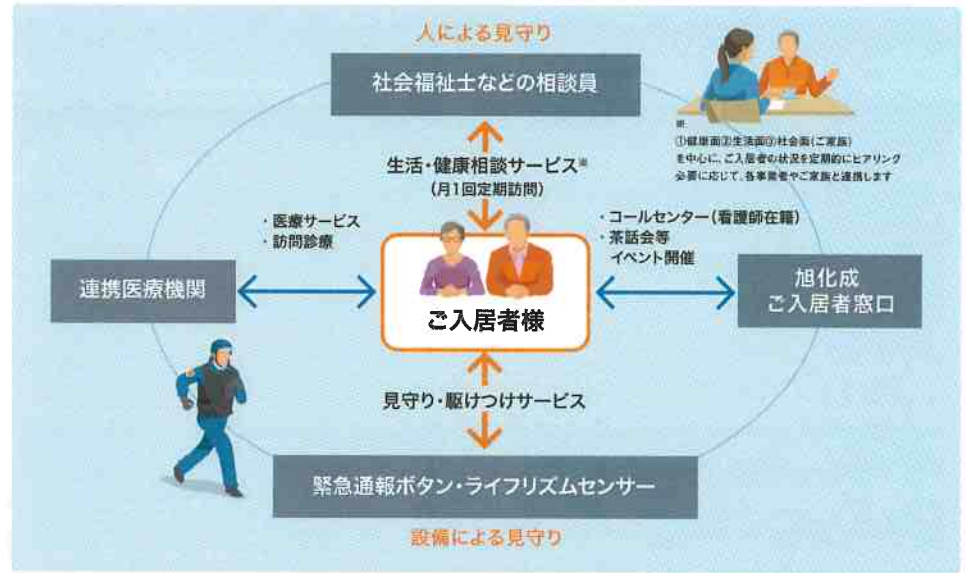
人による見守り

社会福祉士などの相談員

※
①健康面②生活面③社会面(ご家族)
を中心に、ご入居者の状況を定期的にヒアリング
必要に応じて、各事業者やご家族と連携します

生活・健康相談サービス※
(月1回定期訪問)

・医療サービス
・訪問診療

・コールセンター(看護師在籍)
・茶話会等
イベント開催

連携医療機関

ご入居者様

旭化成
ご入居者窓口

見守り・駆けつけサービス

緊急通報ボタン・ライフリズムセンサー

設備による見守り